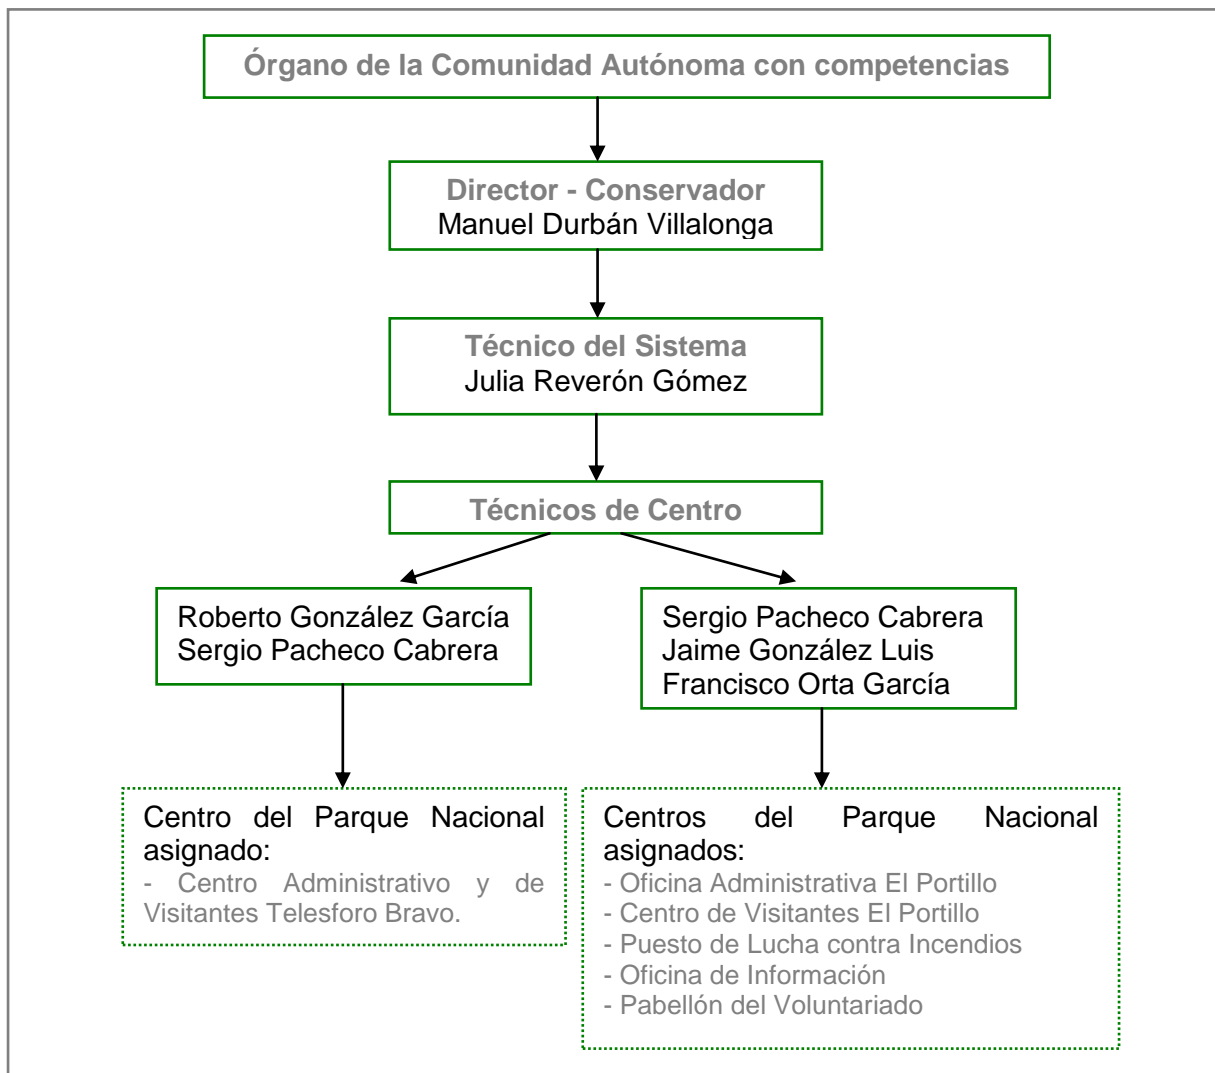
Órgano de la Comunidad Autónoma con competencias

Director - Conservador
Manuel Durbán Villalonga

Técnico del Sistema
Julia Reverón Gómez

Técnicos de Centro

Roberto González García
Sergio Pacheco Cabrera

Sergio Pacheco Cabrera
Jaime González Luis
Francisco Orta García

Centro del Parque Nacional asignado:
- Centro Administrativo y de Visitantes Telesforo Bravo.

Centros del Parque Nacional asignados:
- Oficina Administrativa El Portillo
- Centro de Visitantes El Portillo
- Puesto de Lucha contra Incendios
- Oficina de Información
- Pabellón del Voluntariado